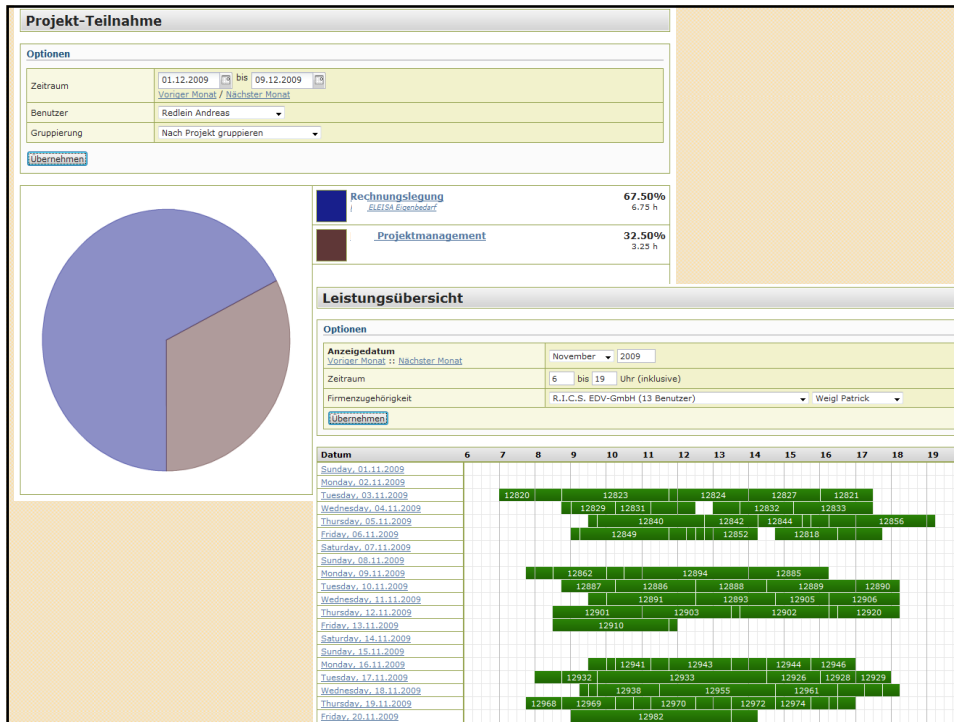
Projekt-Teilnahme

Optionen

| Zeitraum | 01.12.2009 bis 09.12.2009 Voriger Monat / Nächster Monat |
|---|---|
| Benutzer | Redlein Andreas |
| Gruppierung | Nach Projekt gruppieren |

Übernehmen

Rechnungslegung
ELEISA Eigenbedarf
67.50%
6.75 h

Projektmanagement
32.50%
3.25 h

Leistungsübersicht

Optionen

| Anzeigedatum Voriger Monat :: Nächster Monat | November 2009 |
|---|---|
| Zeitraum | 6 bis 19 Uhr (inklusive) |
| Firmenzugehörigkeit | R.I.C.S. EDV-GmbH (13 Benutzer) Weigl Patrick |

Übernehmen

Datum 6 7 8 9 10 11 12 13 14 15 16 17 18 19

Sunday, 01.11.2009
Monday, 02.11.2009
Tuesday, 03.11.2009 12820 12823 12824 12827 12821
Wednesday, 04.11.2009 12829 12831 12832 12833
Thursday, 05.11.2009 12840 12842 12844 12856
Friday, 06.11.2009 12849 12852 12818
Saturday, 07.11.2009
Sunday, 08.11.2009
Monday, 09.11.2009 12862 12894 12885
Tuesday, 10.11.2009 12887 12886 12888 12889 12890
Wednesday, 11.11.2009 12891 12893 12905 12906
Thursday, 12.11.2009 12901 12903 12902 12920
Friday, 13.11.2009 12910
Saturday, 14.11.2009
Sunday, 15.11.2009
Monday, 16.11.2009 12941 12943 12944 12946
Tuesday, 17.11.2009 12932 12933 12926 12928 12929
Wednesday, 18.11.2009 12938 12955 12961
Thursday, 19.11.2009 12968 12969 12970 12972 12974
Friday, 20.11.2009 12982